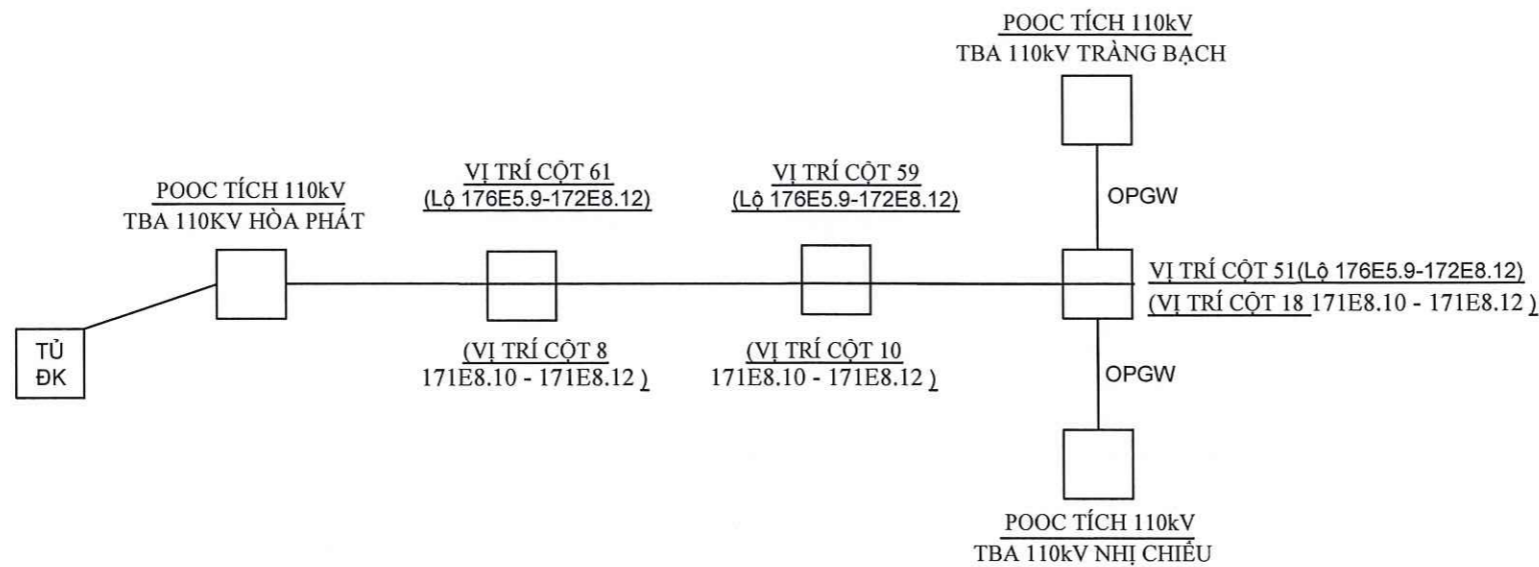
POOC TÍCH 110kV
TBA 110kV TRÀNG BẠCH

POOC TÍCH 110kV
TBA 110KV HÒA PHÁT

VỊ TRÍ CỘT 61
(Lộ 176E5.9-172E8.12)

VỊ TRÍ CỘT 59
(Lộ 176E5.9-172E8.12)

OPGW

VỊ TRÍ CỘT 51(Lộ 176E5.9-172E8.12)
(VỊ TRÍ CỘT 18 171E8.10 - 171E8.12 )

TỦ
ĐK

(VỊ TRÍ CỘT 8
171E8.10 - 171E8.12 )

(VỊ TRÍ CỘT 10
171E8.10 - 171E8.12 )

OPGW

POOC TÍCH 110kV
TBA 110kV NHỊ CHIỂU